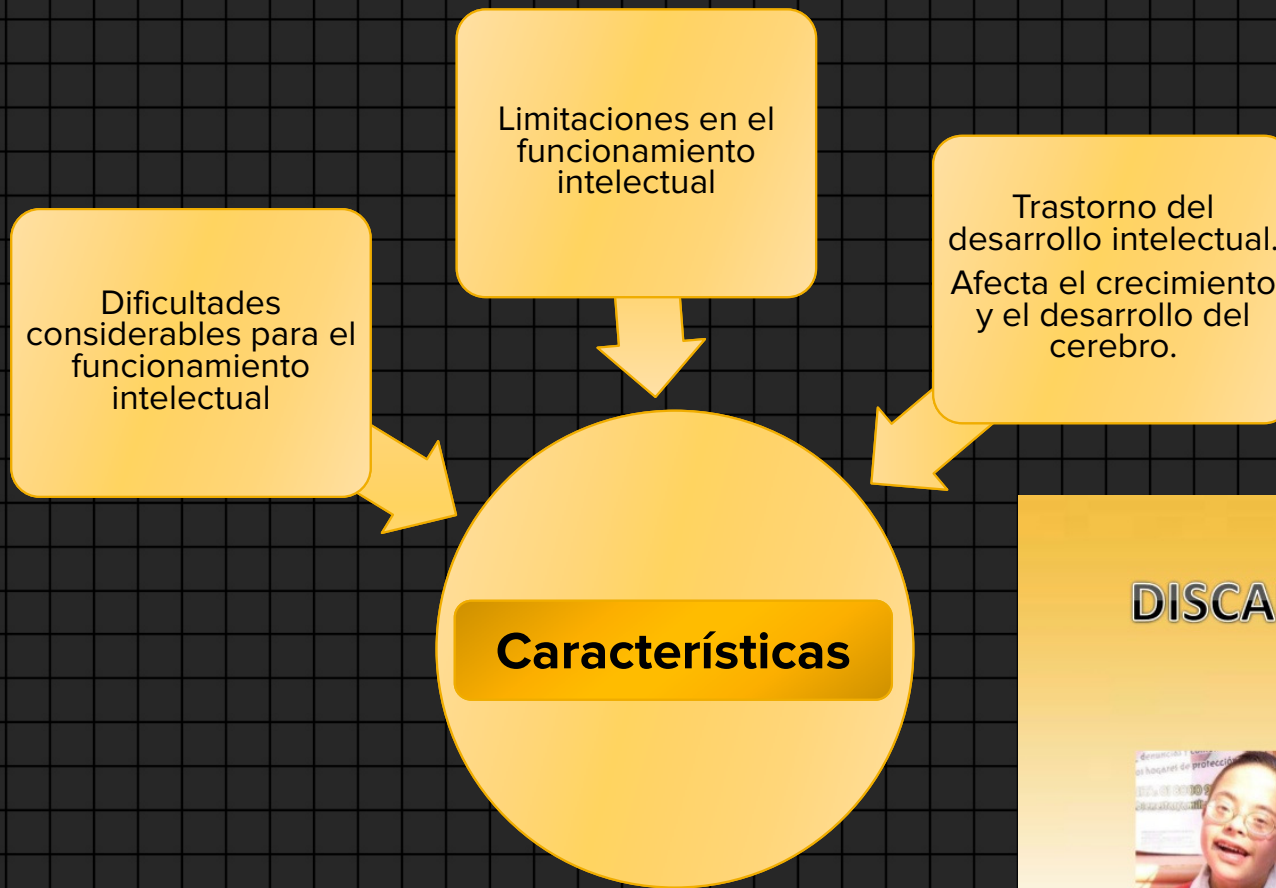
Limitaciones en el funcionamiento intelectual

Trastorno del desarrollo intelectual.

Afecta el crecimiento y el desarrollo del cerebro.

Dificultades considerables para el funcionamiento intelectual

Características

DISCA

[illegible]